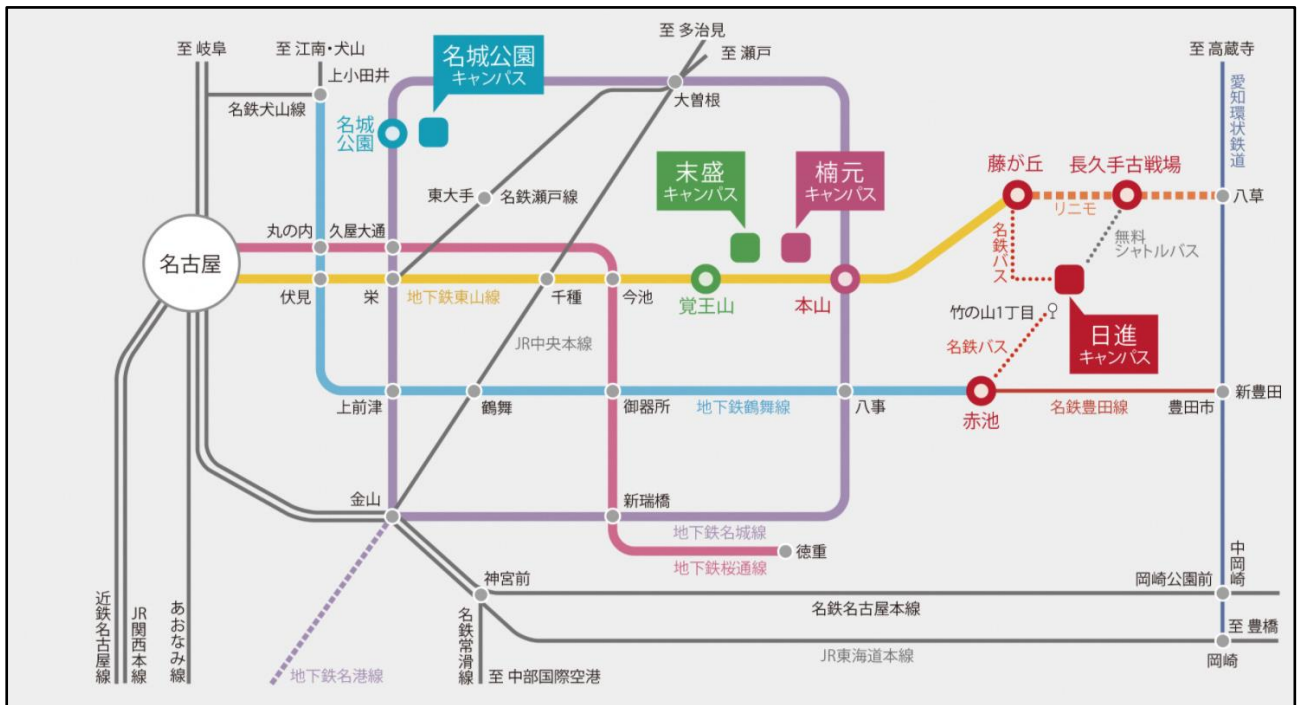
至 岐阜
至 江南・犬山
名城公園 キャンパス
至 多治見
至 瀬戸
至 高蔵寺
上小田井
名鉄犬山線
名城公園
大曽根
愛知環状鉄道
東大手
名鉄瀬戸線
末盛 キャンパス
楠元 キャンパス
藤が丘
長久手古戦場
リニモ
八草
丸の内
久屋大通
名鉄バス
無料シャトルバス
名古屋
伏見
栄
地下鉄東山線
千種
今池
覚王山
本山
竹の山1丁目
日進 キャンパス
JR中央本線
名鉄バス
上前津
鶴舞
御器所
地下鉄鶴舞線
八事
赤池
名鉄豊田線
豊田市
新豊田
金山
新瑞橋
地下鉄名城線
徳重
地下鉄桜通線
神宮前
中岡崎
岡崎公園前
名鉄名古屋本線
至 豊橋
近鉄名古屋線
JR関西本線
あおなみ線
名鉄常滑線
至 中部国際空港
JR東海道本線
岡崎
地下鉄名港線